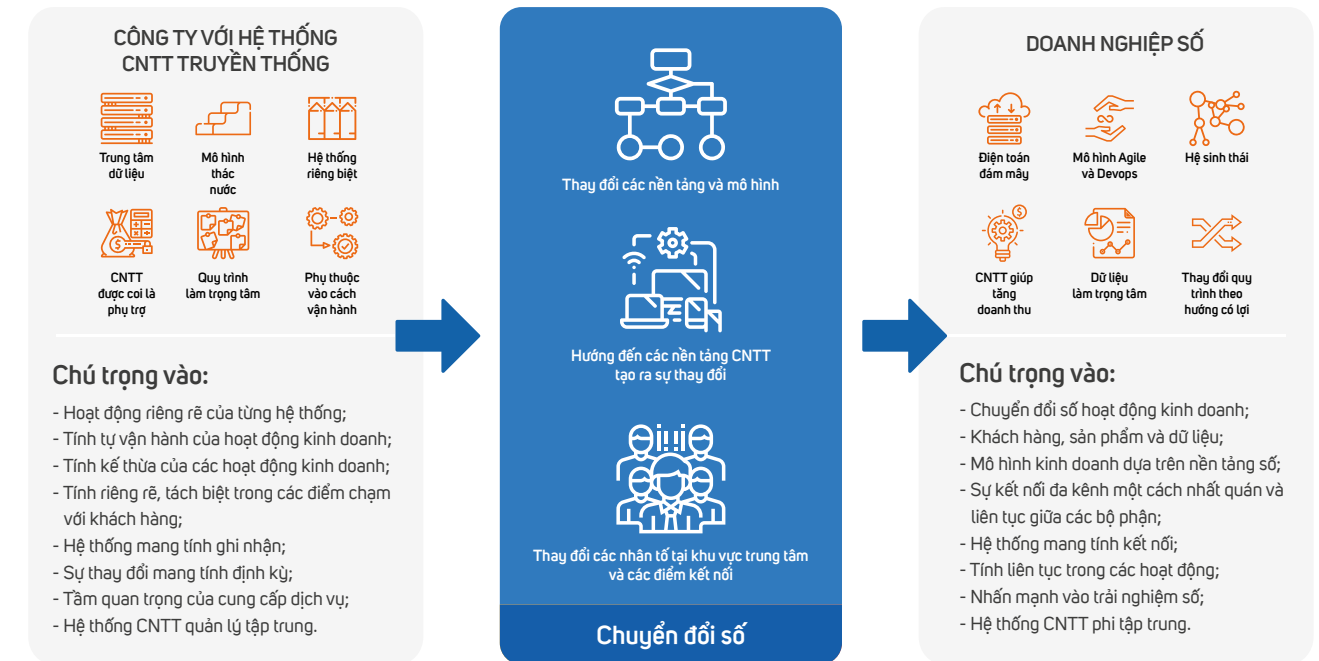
CÔNG TY VỚI HỆ THỐNG CNTT TRUYỀN THỐNG

Trung tâm dữ liệu

Mô hình thác nước

Hệ thống riêng biệt

CNTT được coi là phụ trợ

Quy trình làm trọng tâm

Phụ thuộc vào cách vận hành

Chú trọng vào:

- Hoạt động riêng rẽ của từng hệ thống;
- Tính tự vận hành của hoạt động kinh doanh;
- Tính kế thừa của các hoạt động kinh doanh;
- Tính riêng rẽ, tách biệt trong các điểm chạm với khách hàng;
- Hệ thống mang tính ghi nhận;
- Sự thay đổi mang tính định kỳ;
- Tầm quan trọng của cung cấp dịch vụ;
- Hệ thống CNTT quản lý tập trung.

Thay đổi các nền tảng và mô hình

Hướng đến các nền tảng CNTT tạo ra sự thay đổi

Thay đổi các nhân tố tại khu vực trung tâm và các điểm kết nối

Chuyển đổi số

DOANH NGHIỆP SỐ

Điện toán đám mây

Mô hình Agile và Devops

Hệ sinh thái

CNTT giúp tăng doanh thu

Dữ liệu làm trọng tâm

Thay đổi quy trình theo hướng có lợi

Chú trọng vào:

- Chuyển đổi số hoạt động kinh doanh;
- Khách hàng, sản phẩm và dữ liệu;
- Mô hình kinh doanh dựa trên nền tảng số;
- Sự kết nối đa kênh một cách nhất quán và liên tục giữa các bộ phận;
- Hệ thống mang tính kết nối;
- Tính liên tục trong các hoạt động;
- Nhấn mạnh vào trải nghiệm số;
- Hệ thống CNTT phi tập trung.